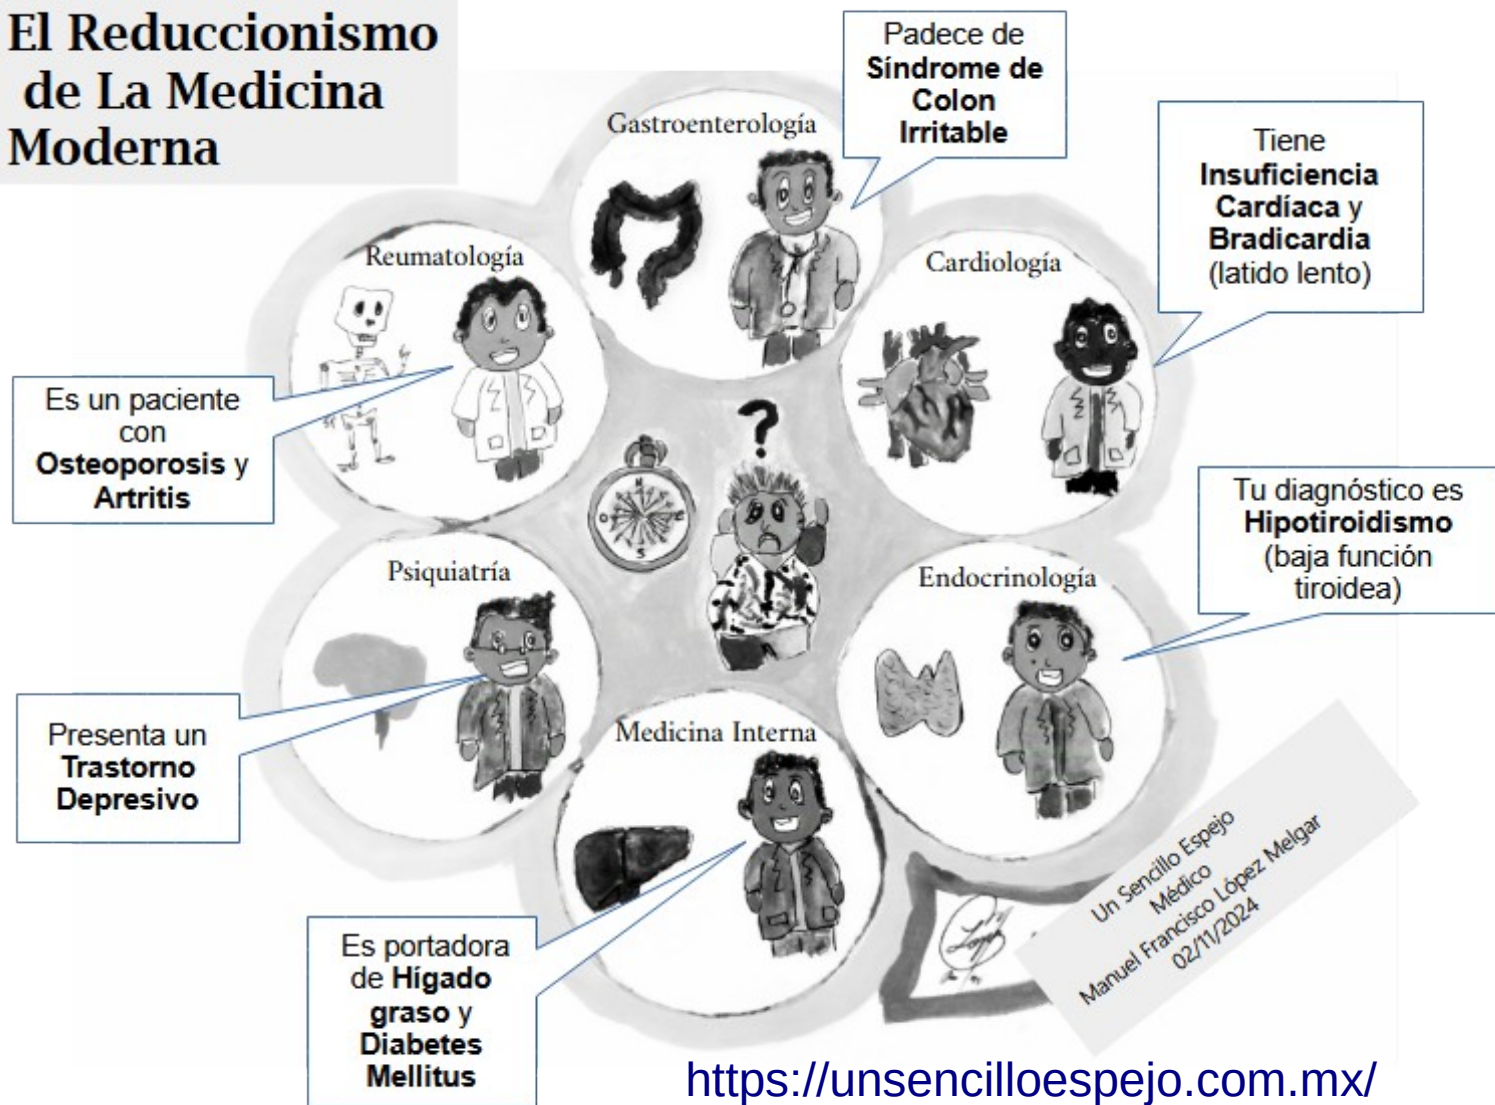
El Reduccionismo de La Medicina Moderna

Gastroenterología

Padece de **Síndrome de Colon Irritable**

Tiene **Insuficiencia Cardíaca** y **Bradicardia** (latido lento)

Reumatología

Cardiología

Es un paciente con **Osteoporosis** y **Artritis**

Tu diagnóstico es **Hipotiroidismo** (baja función tiroidea)

Psiquiatría

Endocrinología

Presenta un **Trastorno Depresivo**

Medicina Interna

Es portadora de **Hígado graso** y **Diabetes Mellitus**

Un Sencillo Espejo
Médico
Manuel Francisco López Melgar
02/11/2024

https://unsencilloespejo.com.mx/